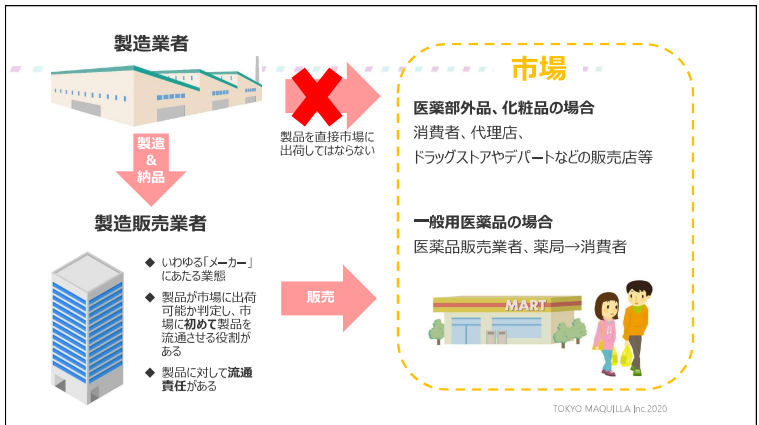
製造業者

製造
&
納品

製造販売業者

製品を直接市場に出荷してはならない

市場

医薬部外品、化粧品の場合
消費者、代理店、
ドラッグストアやデパートなどの販売店等

一般用医薬品の場合
医薬品販売業者、薬局→消費者

◆ いわゆる「メーカー」にあたる業態

◆ 製品が市場に出荷可能か判定し、市場に初めて製品を流通させる役割がある

◆ 製品に対して流通責任がある

販売

MART

TOKYO MAQUILLA Inc.2020